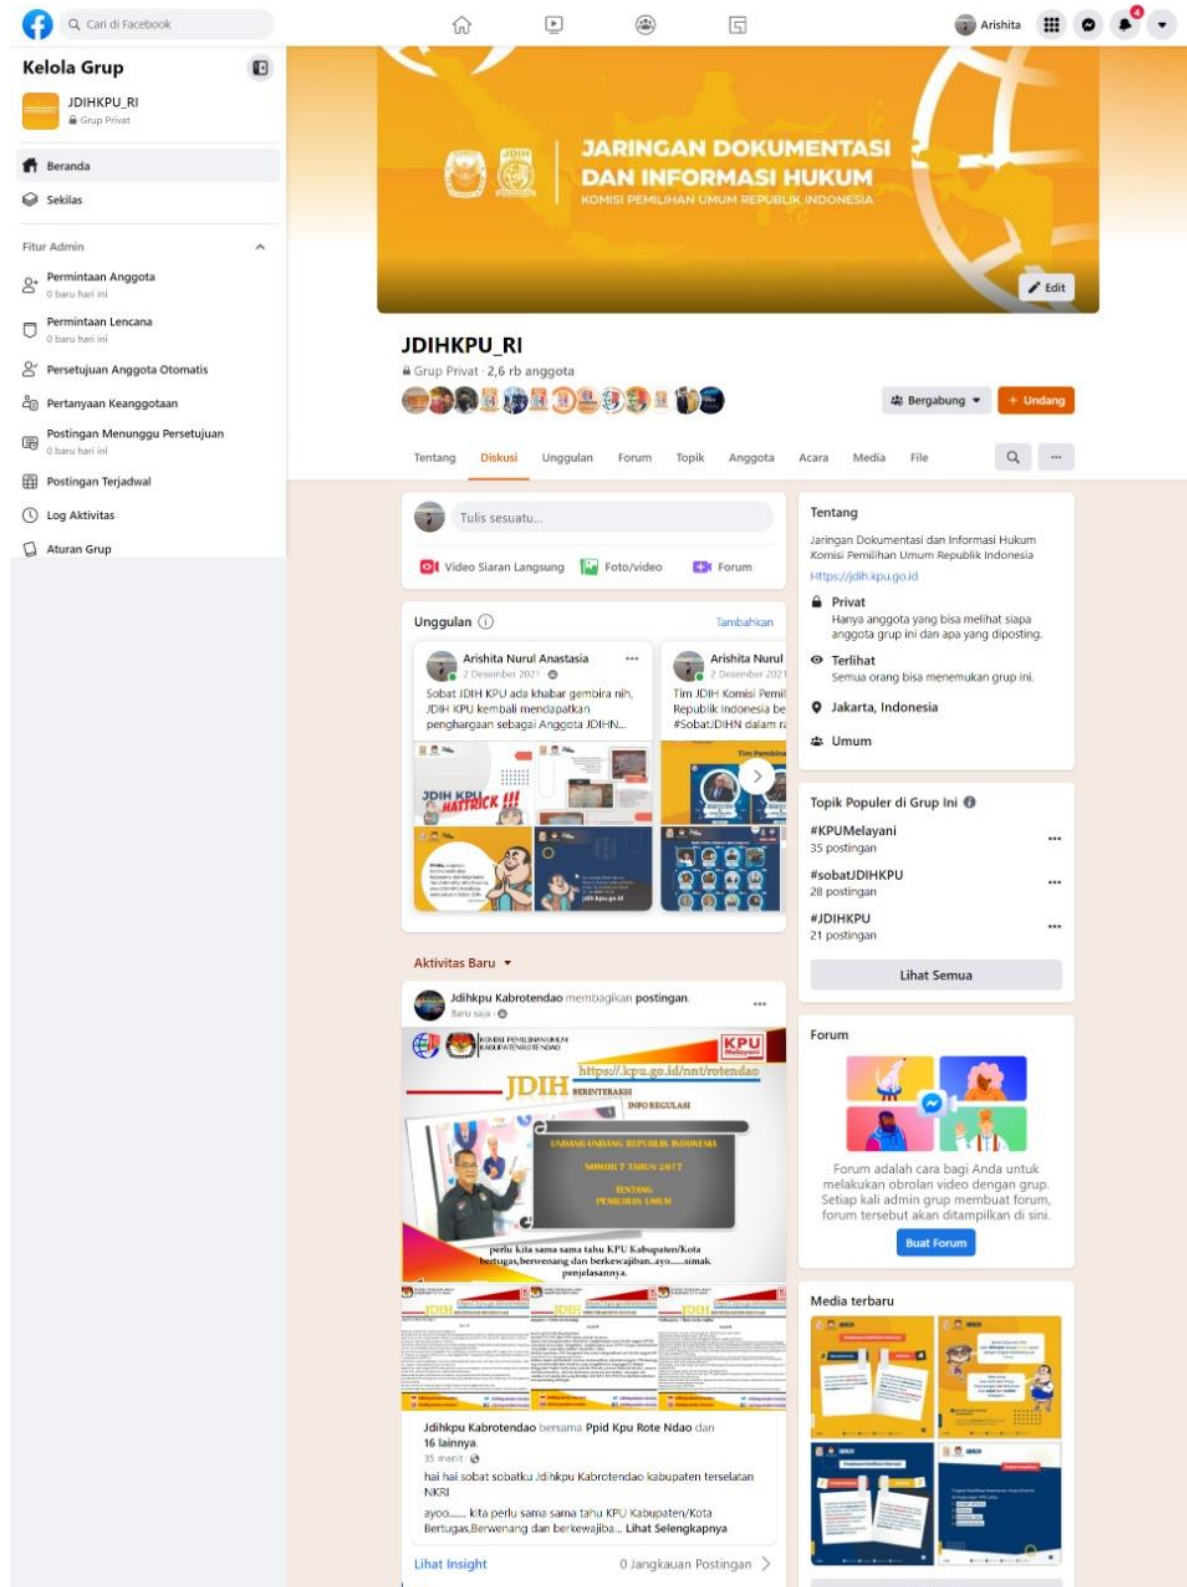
Cari di Facebook

Arishita

Kelola Grup

JDIHKPU_RI
Grup Privat

Beranda

Sekilas

Fitur Admin

Permintaan Anggota
0 baru hari ini

Permintaan Lencana
0 baru hari ini

Persetujuan Anggota Otomatis

Pertanyaan Keanggotaan

Postingan Menunggu Persetujuan
0 baru hari ini

Postingan Terjadwal

Log Aktivitas

Aturan Grup

JARINGAN DOKUMENTASI DAN INFORMASI HUKUM
KOMISI PEMILIHAN UMUM REPUBLIK INDONESIA

Edit

JDIHKPU_RI
Grup Privat · 2,6 rb anggota

Bergabung
+ Undang

Tentang Diskusi Unggulan Forum Topik Anggota Acara Media File

Tulis sesuatu...

Video Siaran Langsung Foto/video Forum

Unggulan
Tambahkan

Arishita Nurul Anastasia
2 Desember 2021
Sobat JDIH KPU ada khabar gembira nih, JDIH KPU kembali mendapatkan penghargaan sebagai Anggota JDIHN...

JDIH KPU HATTRICK !!!

Arishita Nurul
2 Desember 2021
Tim JDIH Komisi Pemil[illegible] Republik Indonesia be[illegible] #SobatJDIHN dalam r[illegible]

Aktivitas Baru

Jdihkpu Kabrotendao membagikan postingan.
Baru saja

KOMISI PEMILIHAN UMUM KABUPATEN ROTENDAO
KPU Melayani
https://kpu.go.id/ntt/rotendao
JDIH BERINTERAKSI
INFO REGULASI
UNDANG-UNDANG REPUBLIK INDONESIA
NOMOR 7 TAHUN 2017
TENTANG PEMILIHAN UMUM
perlu kita sama sama tahu KPU Kabupaten/Kota bertugas,berwenang dan berkewajiban..ayo......simak penjelasannya.

Jdihkpu Kabrotendao bersama Ppid Kpu Rote Ndao dan 16 lainnya.
35 menit
hai hai sobat sobatku Jdihkpu Kabrotendao kabupaten terselatan NKRI
ayoo...... kita perlu sama sama tahu KPU Kabupaten/Kota Bertugas,Berwenang dan berkewajiba... Lihat Selengkapnya

Lihat Insight
0 Jangkauan Postingan

Tentang
Jaringan Dokumentasi dan Informasi Hukum Komisi Pemilihan Umum Republik Indonesia
Https://jdih.kpu.go.id

Privat
Hanya anggota yang bisa melihat siapa anggota grup ini dan apa yang diposting.

Terlihat
Semua orang bisa menemukan grup ini.

Jakarta, Indonesia

Umum

Topik Populer di Grup Ini

#KPUMelayani
35 postingan

#sobatJDIHKPU
28 postingan

#JDIHKPU
21 postingan

Lihat Semua

Forum
Forum adalah cara bagi Anda untuk melakukan obrolan video dengan grup. Setiap kali admin grup membuat forum, forum tersebut akan ditampilkan di sini.
Buat Forum

Media terbaru